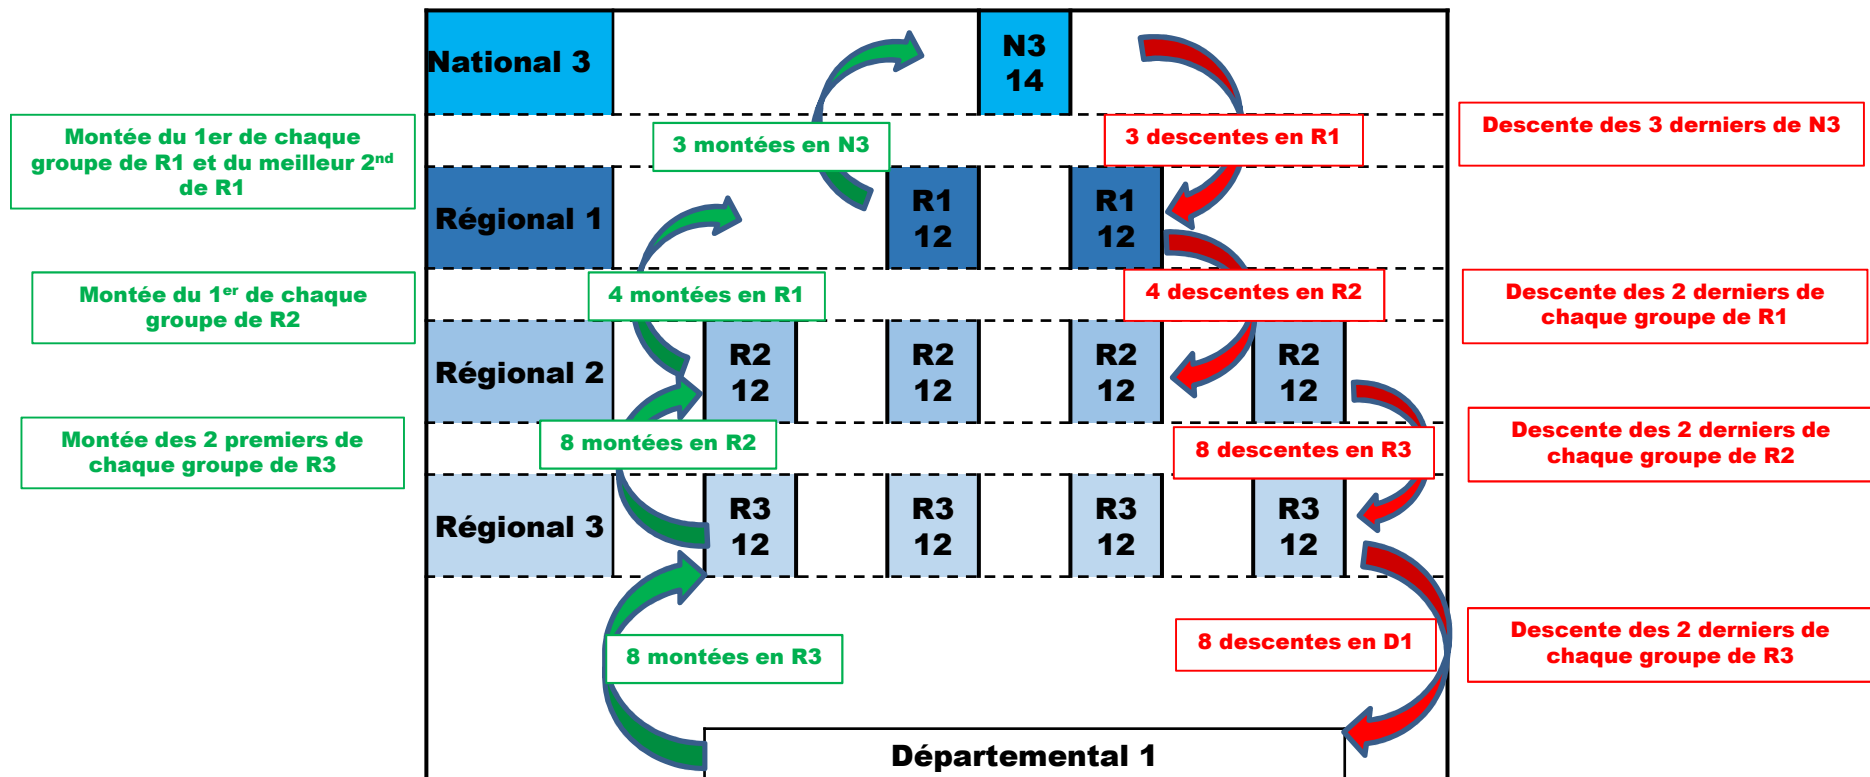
Montée du 1er de chaque groupe de R1 et du meilleur 2$^{nd}$ de R1

Montée du 1$^{er}$ de chaque groupe de R2

Montée des 2 premiers de chaque groupe de R3

National 3

N3
14

3 montées en N3

3 descentes en R1

Régional 1

R1
12

R1
12

4 montées en R1

4 descentes en R2

Régional 2

R2
12

R2
12

R2
12

R2
12

8 montées en R2

8 descentes en R3

Régional 3

R3
12

R3
12

R3
12

R3
12

8 montées en R3

8 descentes en D1

Départemental 1

Descente des 3 derniers de N3

Descente des 2 derniers de chaque groupe de R1

Descente des 2 derniers de chaque groupe de R2

Descente des 2 derniers de chaque groupe de R3